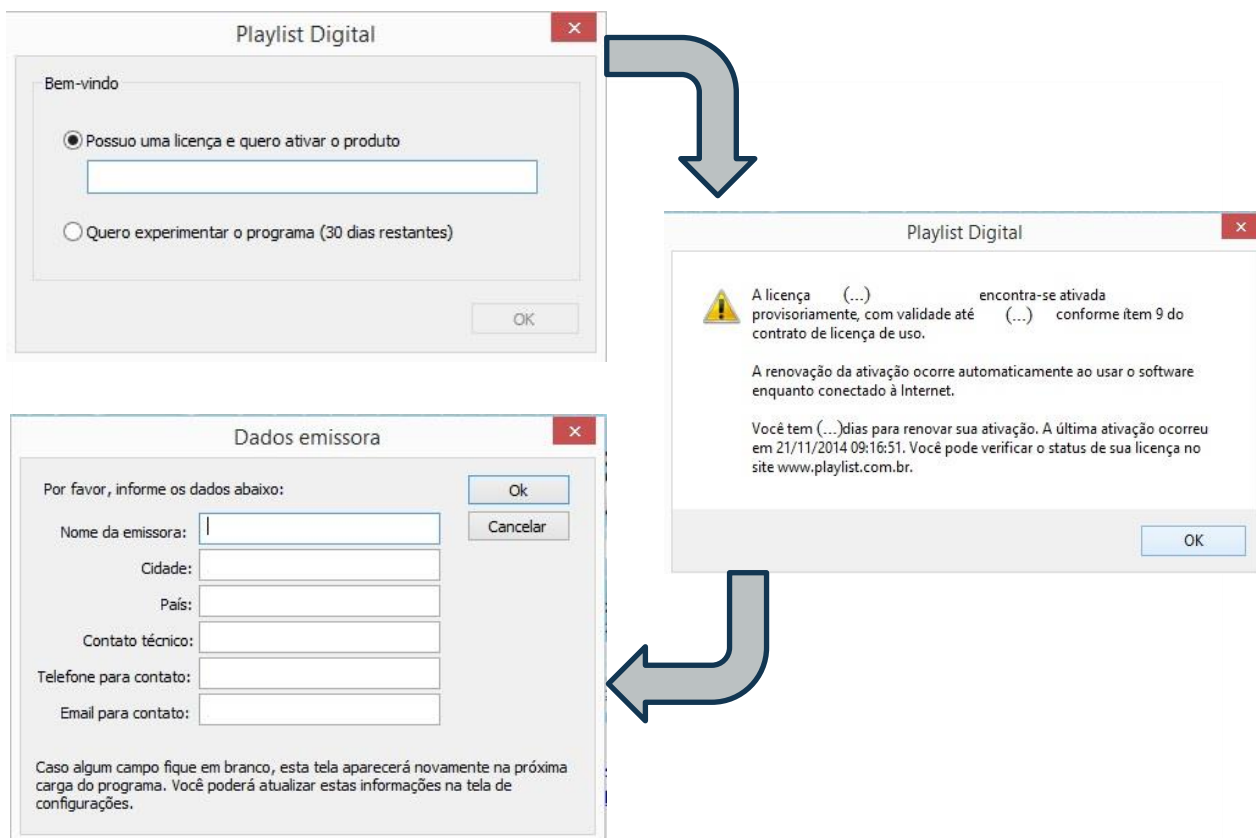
Playlist Digital

×

Bem-vindo

Possuo uma licença e quero ativar o produto

Quero experimentar o programa (30 dias restantes)

OK

Playlist Digital

×

A licença (...) encontra-se ativada provisoriamente, com validade até (...) conforme ítem 9 do contrato de licença de uso.

A renovação da ativação ocorre automaticamente ao usar o software enquanto conectado à Internet.

Você tem (...)dias para renovar sua ativação. A última ativação ocorreu em 21/11/2014 09:16:51. Você pode verificar o status de sua licença no site www.playlist.com.br.

OK

Dados emissora

×

Por favor, informe os dados abaixo:

Ok

Cancelar

Nome da emissora:

Cidade:

País:

Contato técnico:

Telefone para contato:

Email para contato:

Caso algum campo fique em branco, esta tela aparecerá novamente na próxima carga do programa. Você poderá atualizar estas informações na tela de configurações.